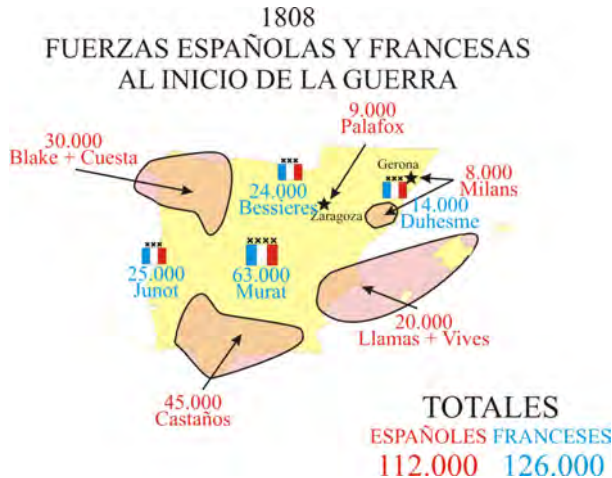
1808
FUERZAS ESPAÑOLAS Y FRANCESAS
AL INICIO DE LA GUERRA

9.000
Palafox

30.000
Blake + Cuesta

Gerona

8.000
Milans

24.000
Bessieres

Zaragoza

14.000
Duhesme

25.000
Junot

63.000
Murat

20.000
Llamas + Vives

45.000
Castaños

TOTALES
ESPAÑOLES FRANCESES
112.000 126.000